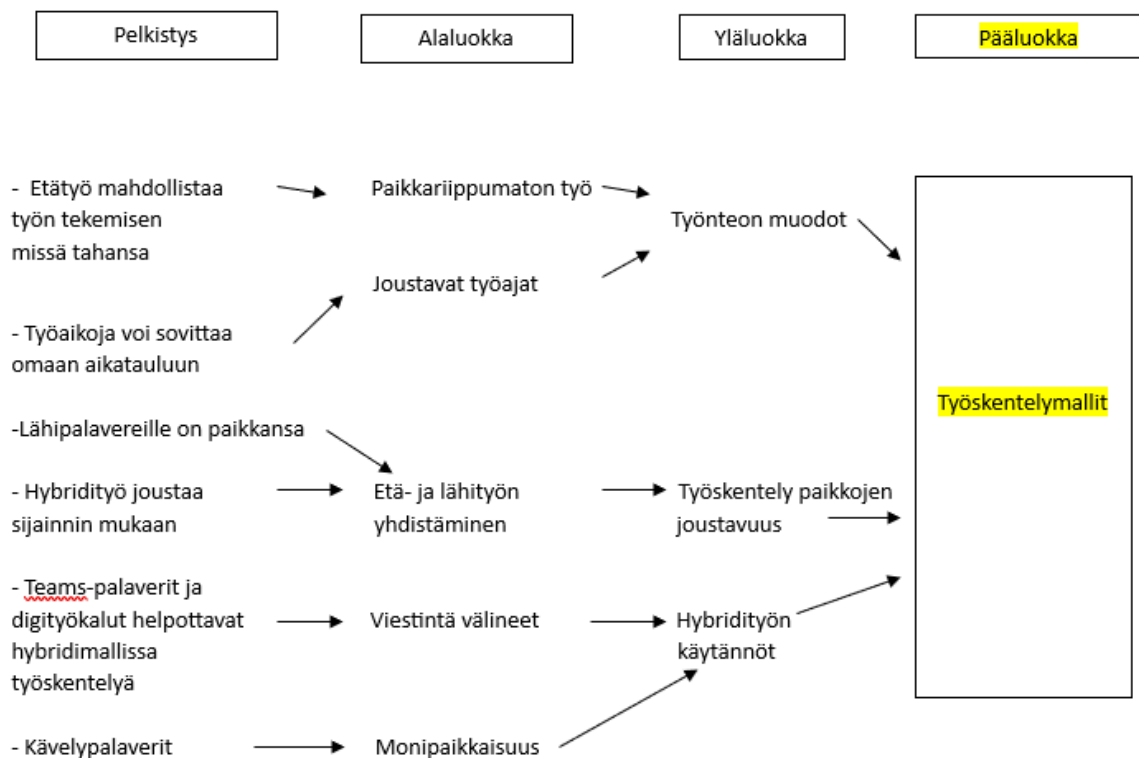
Pelkistys

Alaluokka

Yläluokka

Pääluokka

- Etätyö mahdollistaa työn tekemisen missä tahansa

Paikkariippumaton työ

Työnteon muodot

Joustavat työajat

- Työaikoja voi sovittaa omaan aikatauluun

Työskentelymallit

-Lähipalavereille on paikkansa

- Hybridityö joustaa sijainnin mukaan

Etä- ja lähityön yhdistäminen

Työskentely paikkojen joustavuus

- Teams-palaverit ja digityökalut helpottavat hybridimallissa työskentelyä

Viestintä välineet

Hybridityön käytännöt

- Kävelypalaverit

Monipaikkaisuus